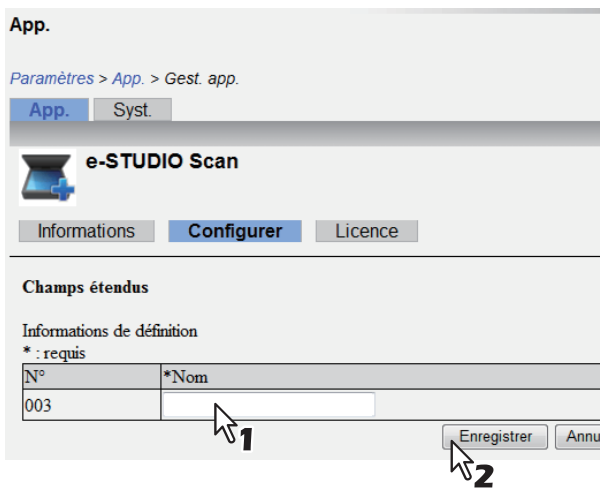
App.

Paramètres > App. > Gest. app.

App. Syst.

e-STUDIO Scan

Informations Configurer Licence

Champs étendus

Informations de définition
* : requis

| N° | *Nom |
|---|---|
| 003 | |

1

Enregistrer Annu

2